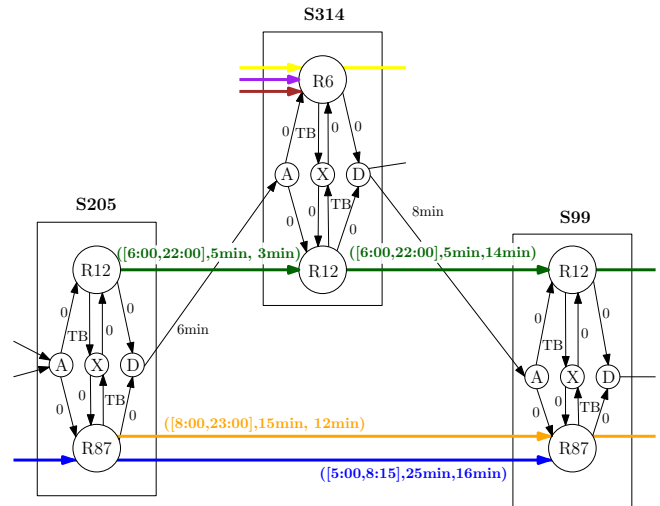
S314

R6

0
TB
0
0

A
X
D

0
0
TB
0

R12

8min

S205

R12

0
TB
0
0

A
X
D

0
0
TB
0

R87

6min

([6:00,22:00],5min, 3min)

([6:00,22:00],5min,14min)

S99

R12

0
TB
0
0

A
X
D

0
0
TB
0

R87

([8:00,23:00],15min, 12min)

([5:00,8:15],25min,16min)